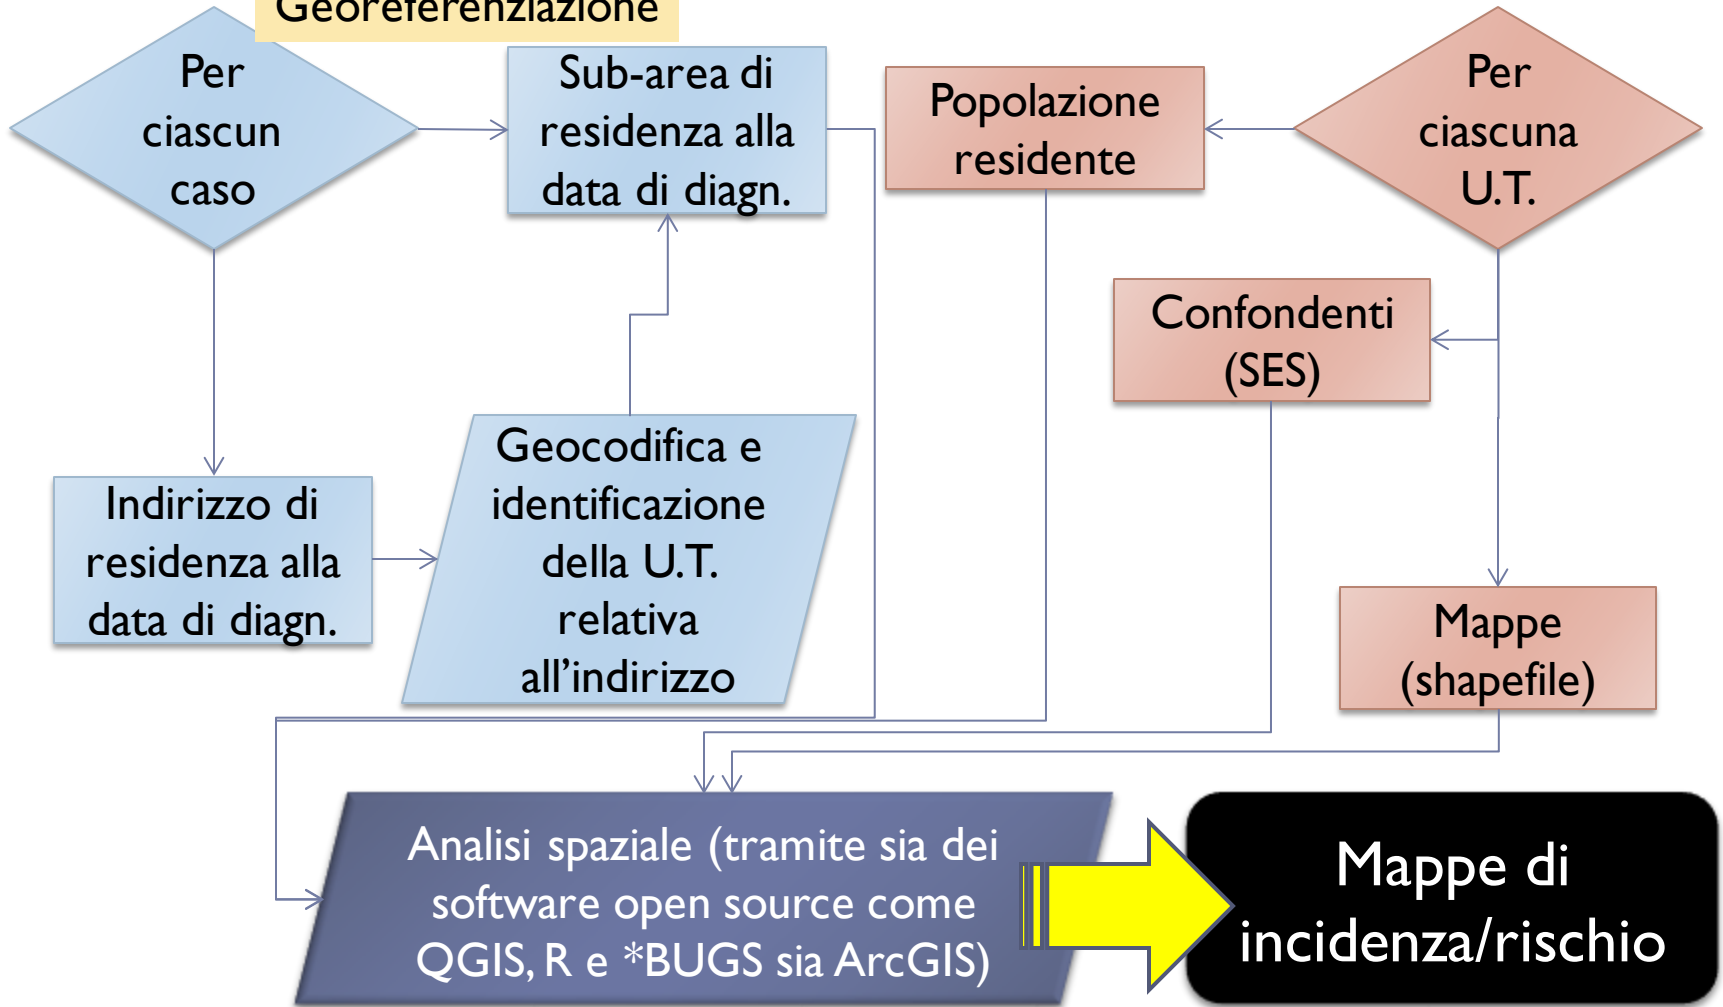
Georeferenziazione

Per ciascun caso

Sub-area di residenza alla data di diagn.

Popolazione residente

Per ciascuna U.T.

Confondenti (SES)

Indirizzo di residenza alla data di diagn.

Geocodifica e identificazione della U.T. relativa all’indirizzo

Mappe (shapefile)

Analisi spaziale (tramite sia dei software open source come QGIS, R e *BUGS sia ArcGIS)

Mappe di incidenza/rischio